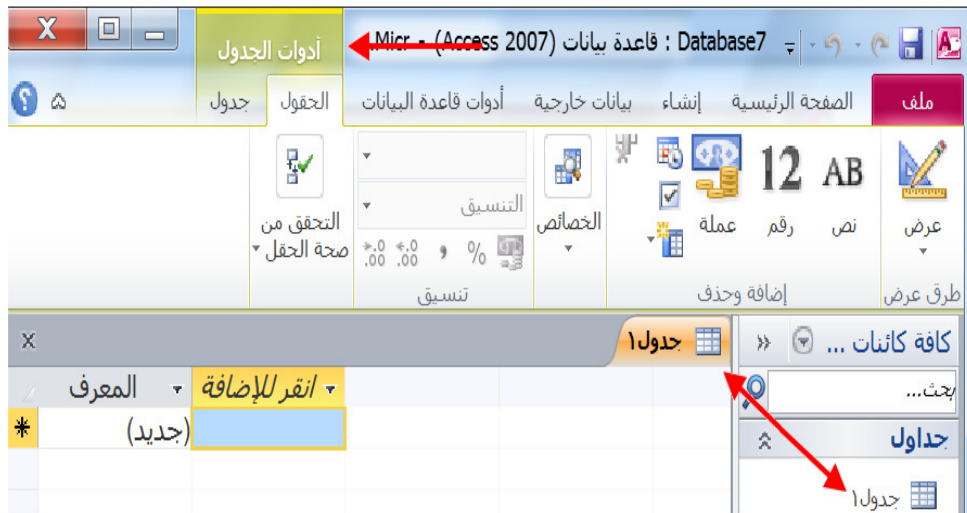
Database7 : قاعدة بيانات (Access 2007) - Micr...

أدوات الجدول

ملف	الصفحة الرئيسية	إنشاء	بيانات خارجية	أدوات قاعدة البيانات	الحقول	جدول

عرض
طرق عرض

AB
نص

12
رقم

عملة

إضافة وحذف

الخصائص

التنسيق
% ‎,‎ ‎.00 ‎.0
تنسيق

التحقق من صحة الحقل

كافة كائنات ...
بحث...
جداول
جدول١

جدول١

المعرف	انقر للإضافة
(جديد)